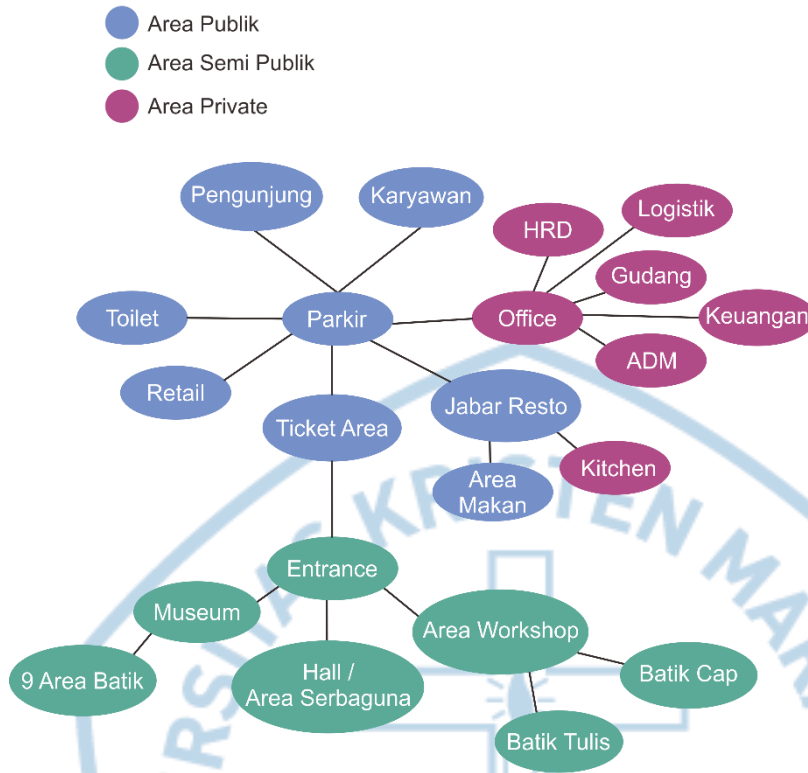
Area Publik
Area Semi Publik
Area Private

Pengunjung
Karyawan
HRD
Logistik
Gudang
Toilet
Parkir
Office
Keuangan
ADM
Retail
Ticket Area
Jabar Resto
Kitchen
Area Makan
Entrance
Museum
Area Workshop
9 Area Batik
Hall / Area Serbaguna
Batik Cap
Batik Tulis